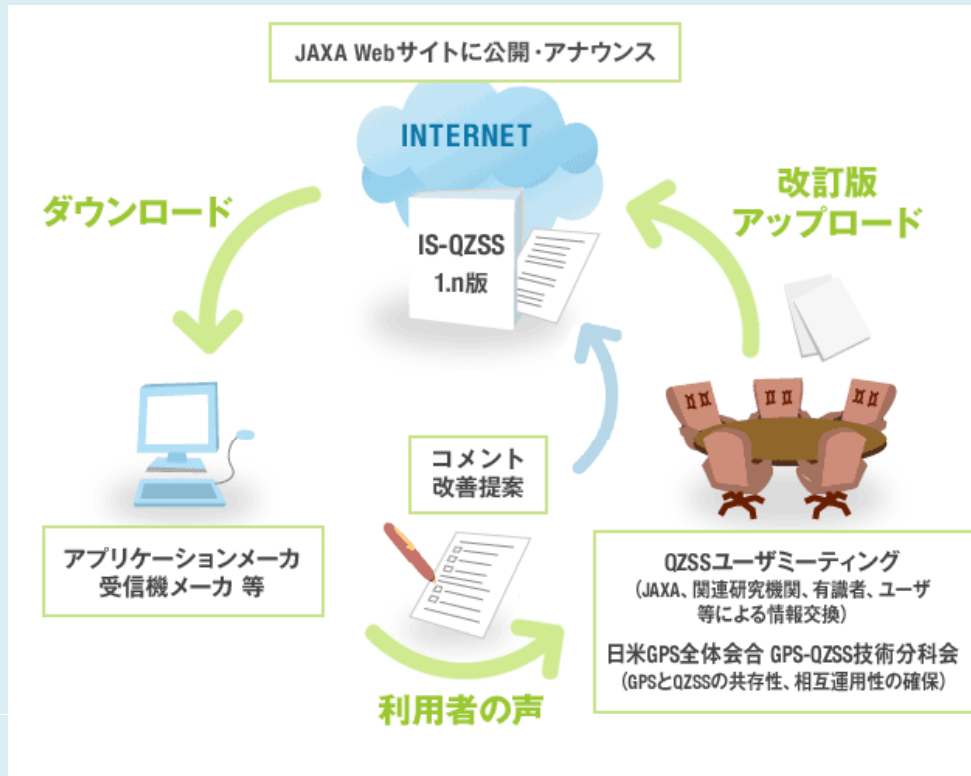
JAXA Webサイトに公開・アナウンス

INTERNET

IS-QZSS
1.n版

ダウンロード

改訂版
アップロード

アプリケーションメーカ
受信機メーカ 等

コメント
改善提案

QZSSユーザミーティング
（JAXA、関連研究機関、有識者、ユーザ等による情報交換）

日米GPS全体会合 GPS-QZSS技術分科会
（GPSとQZSSの共存性、相互運用性の確保）

利用者の声